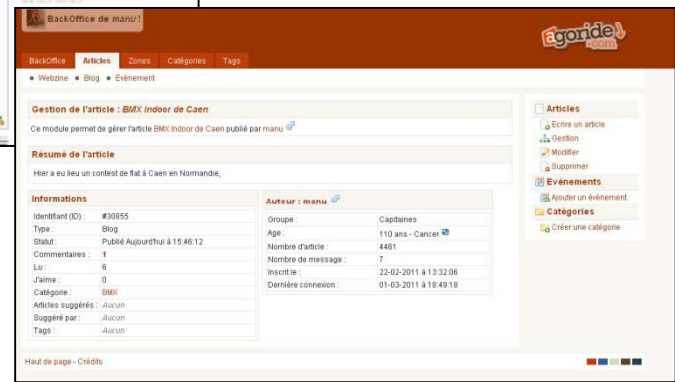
BackOffice de manu !

agoride.com

BackOffice Articles Zones Catégories Tags

• Webzine • Blog • Evénement

Gestion de l'article : BMX Indoor de Caen

Ce module permet de gérer l'article BMX Indoor de Caen publié par manu

Résumé de l'article

Hier a eu lieu un contest de flat à Caen en Normandie,

Informations

| | |
|---|---|
| Identifiant (ID) : | #30855 |
| Type : | Blog |
| Statut : | Publié Aujourd'hui à 15:46:12 |
| Commentaires : | 1 |
| Lu : | 6 |
| J'aime : | 0 |
| Catégorie : | BMX |
| Articles suggérés : | Aucun |
| Suggéré par : | Aucun |
| Tags : | Aucun |

Auteur : manu

| | |
|---|---|
| Groupe : | Capitaines |
| Age : | 110 ans - Cancer |
| Nombre d'article : | 4461 |
| Nombre de message : | 7 |
| Inscrit le : | 22-02-2011 à 13:32:06 |
| Dernière connexion : | 01-03-2011 à 18:49:18 |

Articles
Ecrire un article
Gestion
Modifier
Supprimer

Evénements
Ajouter un événement

Catégories
Créer une catégorie

Haut de page - Crédits